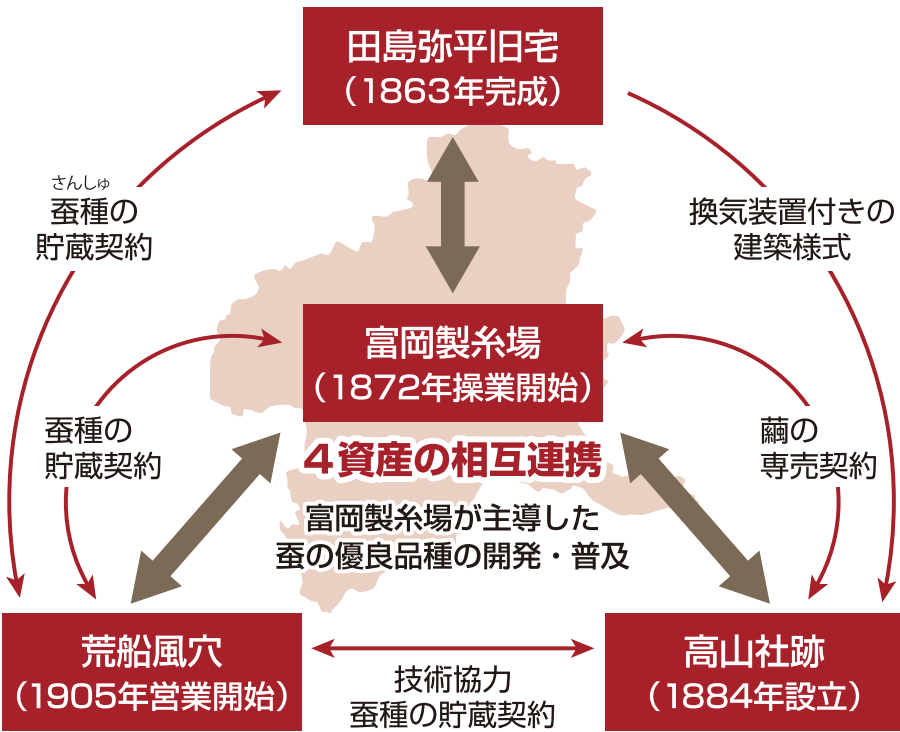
田島弥平旧宅
(1863年完成)

さんしゅ
蚕種の
貯蔵契約

換気装置付きの
建築様式

富岡製糸場
(1872年操業開始)

蚕種の
貯蔵契約

繭の
専売契約

4資産の相互連携

富岡製糸場が主導した
蚕の優良品種の開発・普及

荒船風穴
(1905年営業開始)

技術協力
蚕種の貯蔵契約

高山社跡
(1884年設立)